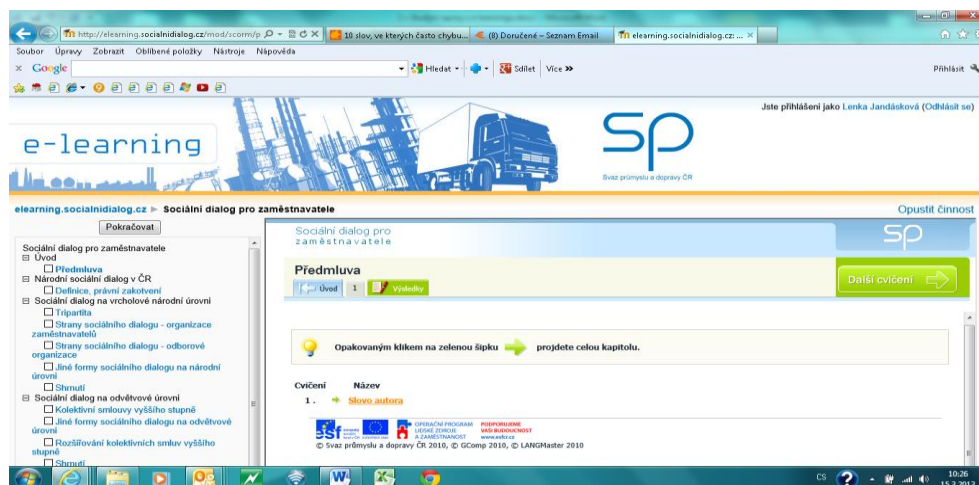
http://elearning.socialnidialog.cz/mod/scorm/p
10 slov, ve kterých často chybu...
(8) Doručené - Seznam Email
elearning.socialnidialog.cz: ...

Soubor Úpravy Zobrazit Oblíbené položky Nástroje Nápověda

Google
Hledat
Sdílet Více »
Přihlásit

Jste přihlášeni jako Lenka Jandásková (Odhlásit se)

e-learning

SP
Svaz průmyslu a dopravy ČR

elearning.socialnidialog.cz ► Sociální dialog pro zaměstnavatele
Opustit činnost

Pokračovat

Sociální dialog pro zaměstnavatele
⊟ Úvod
☐ Předmluva
⊟ Národní sociální dialog v ČR
☐ Definice, právní zakotvení
⊟ Sociální dialog na vrcholové národní úrovni
☐ Tripartita
☐ Strany sociálního dialogu - organizace zaměstnavatelů
☐ Strany sociálního dialogu - odborové organizace
☐ Jiné formy sociálního dialogu na národní úrovni
☐ Shrnutí
⊟ Sociální dialog na odvětvové úrovni
☐ Kolektivní smlouvy vyššího stupně
☐ Jiné formy sociálního dialogu na odvětvové úrovni
☐ Rozšiřování kolektivních smluv vyššího stupně
☐ Shrnutí

Sociální dialog pro zaměstnavatele

SP

Předmluva
Úvod 1 Výsledky

Další cvičení

Opakovaným klikem na zelenou šipku projdete celou kapitolu.

Cvičení Název
1. Slovo autora

OPERAČNÍ PROGRAM LIDSKÉ ZDROJE A ZAMĚSTNANOST
PODPORUJEME VAŠI BUDOUCNOST www.esfcr.cz
© Svaz průmyslu a dopravy ČR 2010, © GComp 2010, © LANGMaster 2010

CS
10:26
15.2.2012